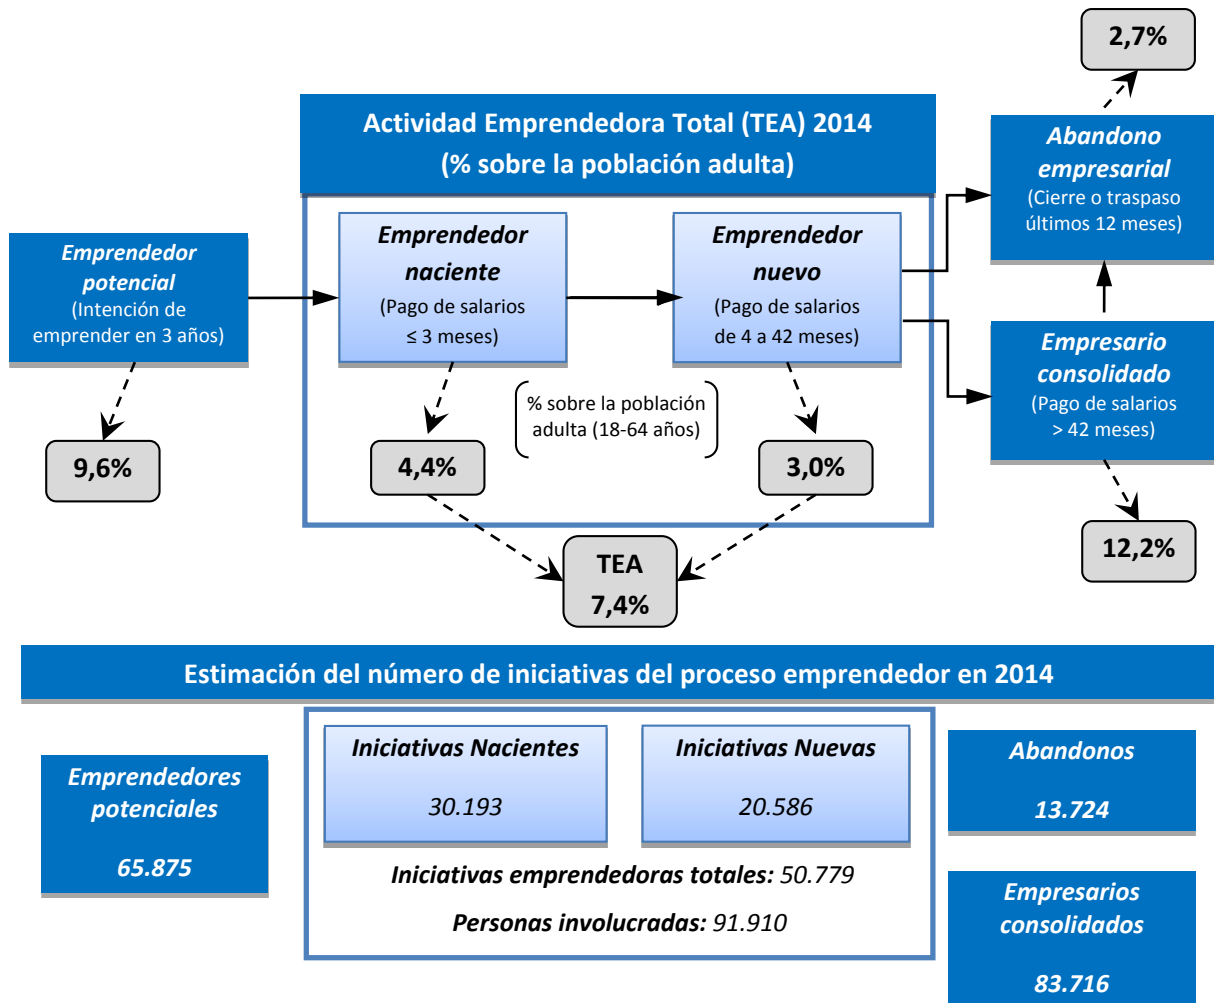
2,7%

Actividad Emprendedora Total (TEA) 2014
(% sobre la población adulta)

Abandono empresarial
(Cierre o traspaso últimos 12 meses)

Emprendedor potencial
(Intención de emprender en 3 años)

Emprendedor naciente
(Pago de salarios ≤ 3 meses)

Emprendedor nuevo
(Pago de salarios de 4 a 42 meses)

Empresario consolidado
(Pago de salarios > 42 meses)

% sobre la población adulta (18-64 años)

9,6%

4,4%

3,0%

12,2%

TEA
7,4%

Estimación del número de iniciativas del proceso emprendedor en 2014

Emprendedores potenciales

65.875

Iniciativas Nacientes

30.193

Iniciativas Nuevas

20.586

Abandonos

13.724

Iniciativas emprendedoras totales: 50.779

Personas involucradas: 91.910

Empresarios consolidados

83.716